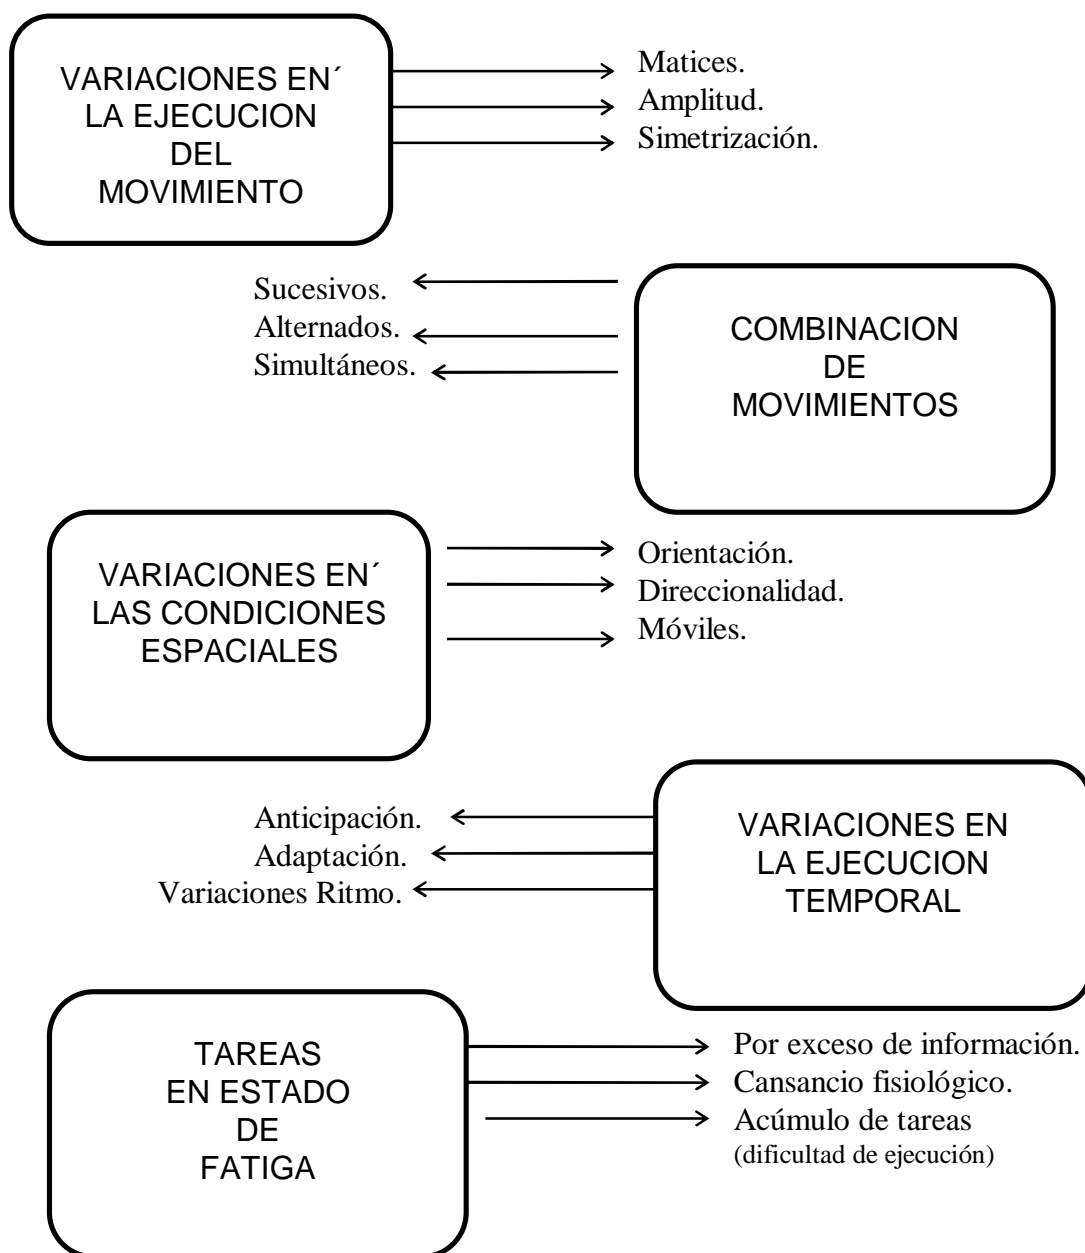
VARIACIONES EN´ LA EJECUCION DEL MOVIMIENTO

Matices.
Amplitud.
Simetrización.

Sucesivos.
Alternados.
Simultáneos.

COMBINACION DE MOVIMIENTOS

VARIACIONES EN´ LAS CONDICIONES ESPACIALES

Orientación.
Direccionalidad.
Móviles.

Anticipación.
Adaptación.
Variaciones Ritmo.

VARIACIONES EN LA EJECUCION TEMPORAL

TAREAS EN ESTADO DE FATIGA

Por exceso de información.
Cansancio fisiológico.
Acúmulo de tareas
(dificultad de ejecución)